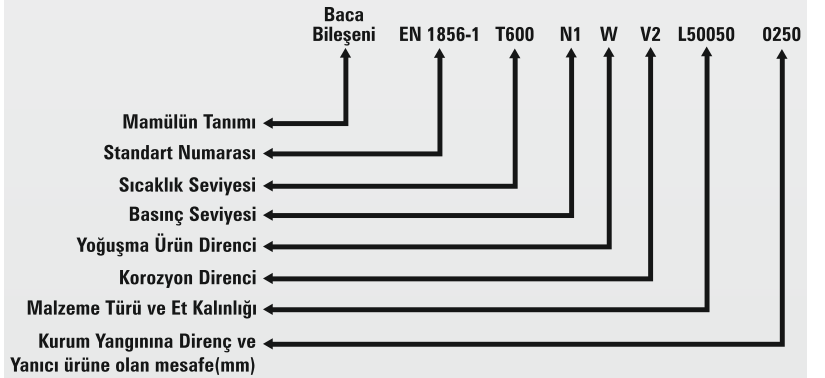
Baca Bileşeni EN 1856-1 T600 N1 W V2 L50050 0250

Mamülün Tanımı
Standart Numarası
Sıcaklık Seviyesi
Basınç Seviyesi
Yoğuşma Ürün Direnci
Korozyon Direnci
Malzeme Türü ve Et Kalınlığı
Kurum Yangınına Direnç ve Yanıcı ürüne olan mesafe(mm)